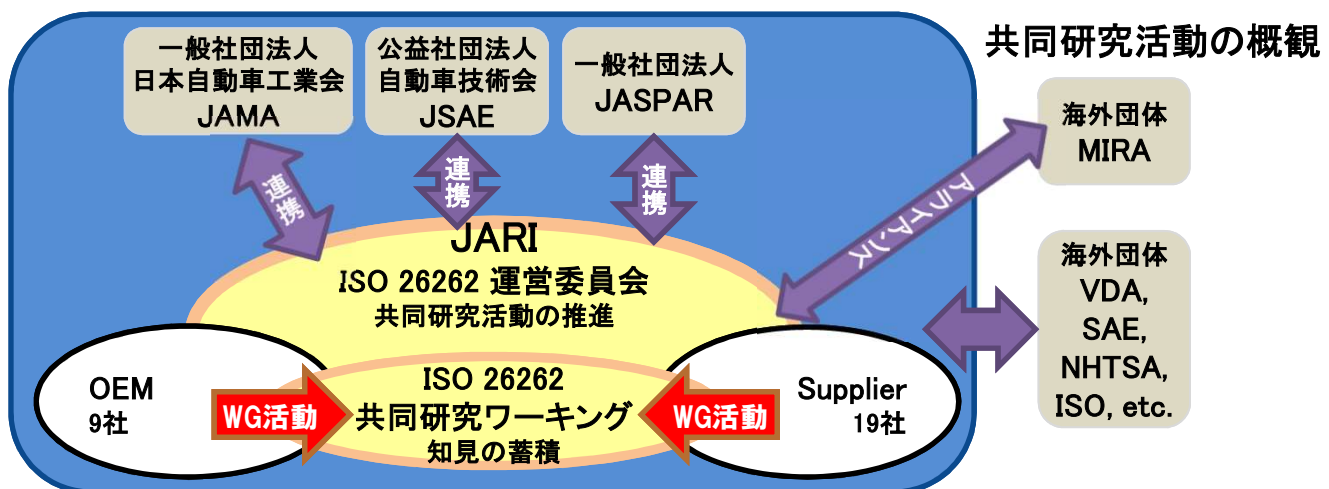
共同研究活動の概観

一般社団法人
日本自動車工業会
JAMA

公益社団法人
自動車技術会
JSAE

一般社団法人
JASPAR

連携

連携

連携

海外団体
MIRA

アライアンス

JARI
ISO 26262 運営委員会
共同研究活動の推進

海外団体
VDA,
SAE,
NHTSA,
ISO, etc.

OEM
9社

WG活動

ISO 26262
共同研究ワーキング
知見の蓄積

WG活動

Supplier
19社